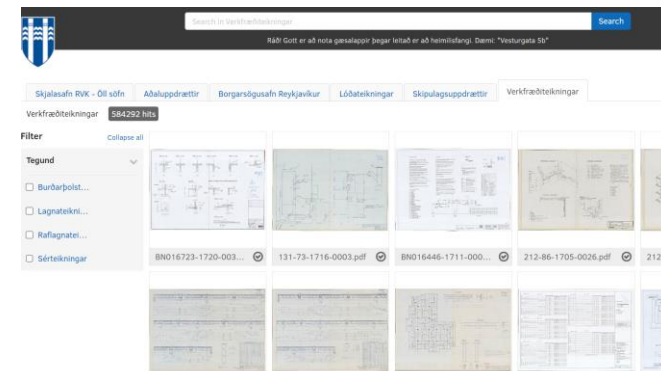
Search in Verkfræðiteikningar

Search

Ráð! Gott er að nota gæsalappir þegar leitað er að heimilisfangi. Dæmi: "Vesturgata 5b"

Skjalasafn RVK - Öll söfn | Aðaluppdrættir | Borgarsögusafn Reykjavíkur | Lóðateikningar | Skipulagsuppdrættir | Verkfræðiteikningar

Verkfræðiteikningar 584292 hits

Filter

Collapse all

Tegund

☐ Burðarþolst...

☐ Lagnateikni...

☐ Raflagnatei...

☐ Sérteikningar

BN016723-1720-003...

131-73-1716-0003.pdf

BN016446-1711-000...

212-86-1705-0026.pdf

212